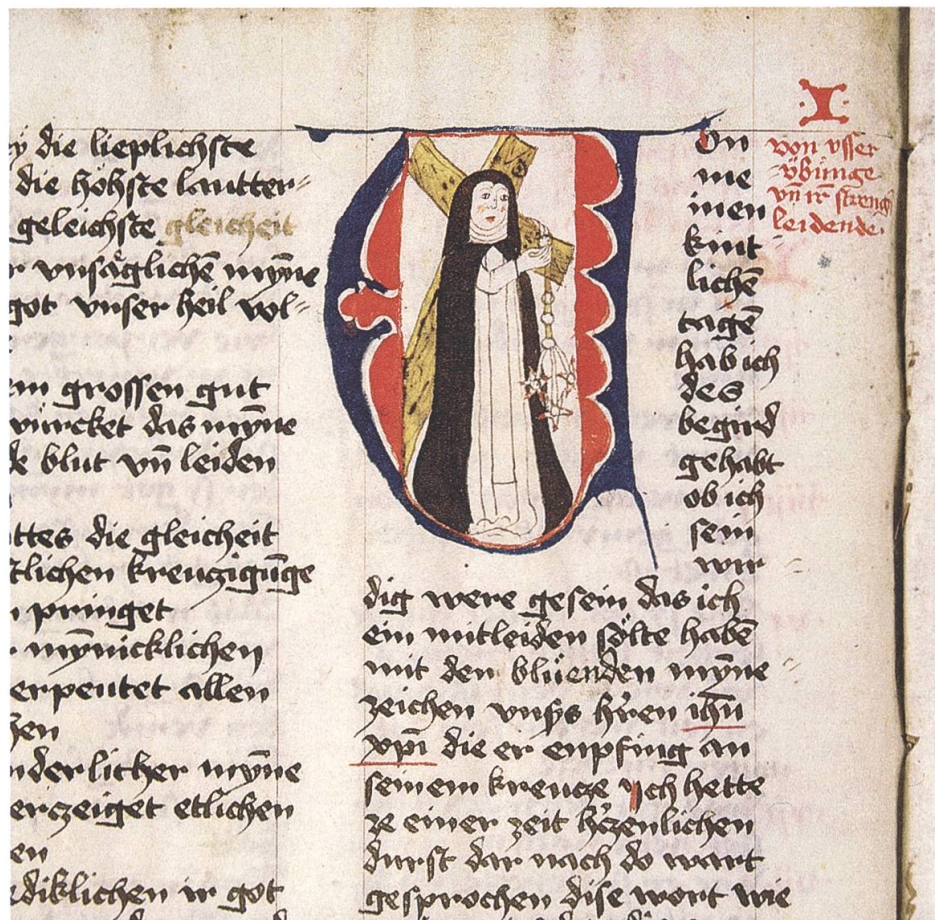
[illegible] die lieplichste
die höhste lautter
geleichste gleicheit
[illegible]r vnsägliche myne
got vnser heil vol

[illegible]m grossen gut
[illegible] wircket das myne
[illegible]k blut vn leiden

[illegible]ttes die gleicheit
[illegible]tlichen kreuzigunge
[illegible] pringet
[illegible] mynnicklichen
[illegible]erpeutet allen
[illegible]hen
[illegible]nder licher myne
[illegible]erzeiget etlichen
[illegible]en
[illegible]diblichen ir got

I
von vsser
vbunge
vn ir strengh
leidende.

Von
me
inen
kint
liche
tage
hab ich
des
begird
gehabt
ob ich
sein
wir
dig were gesein das ich
ein mitleiden solte habe
mit den bluenden myne
zeichen vnsers hren ihu
xpi die er enpfing an
seinem kreucze. yeh hette
ze einer zeit hertzenlichen
durst dar nach do ward
gesprochen dise wort wie